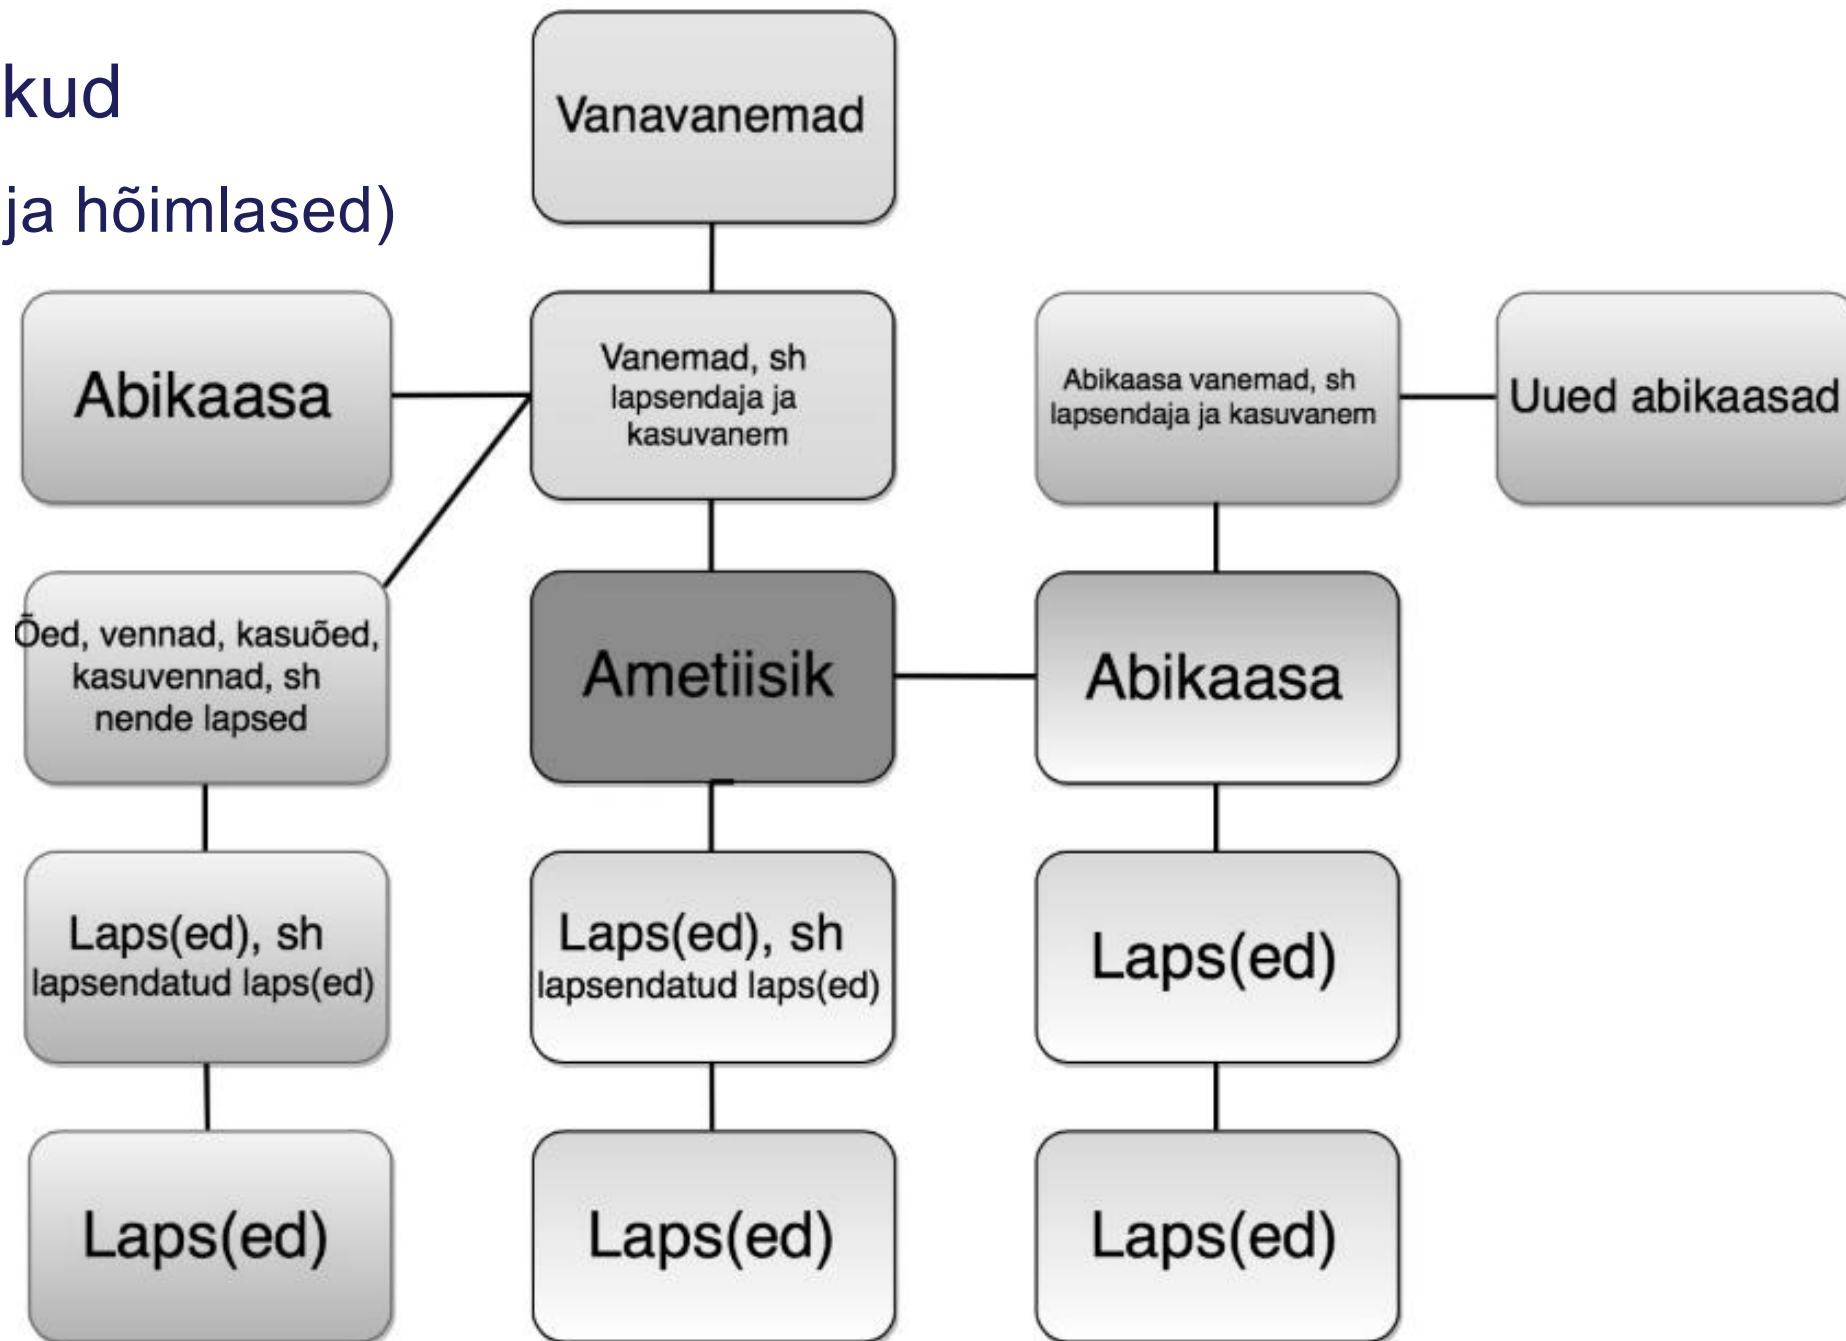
kud

ja hõimlased)

Vanavanemad

Abikaasa

Vanemad, sh lapsendaja ja kasuvanem

Abikaasa vanemad, sh lapsendaja ja kasuvanem

Uued abikaasad

Õed, vennad, kasuõed, kasuvennad, sh nende lapsed

Ametiisik

Abikaasa

Laps(ed), sh lapsendatud laps(ed)

Laps(ed), sh lapsendatud laps(ed)

Laps(ed)

Laps(ed)

Laps(ed)

Laps(ed)